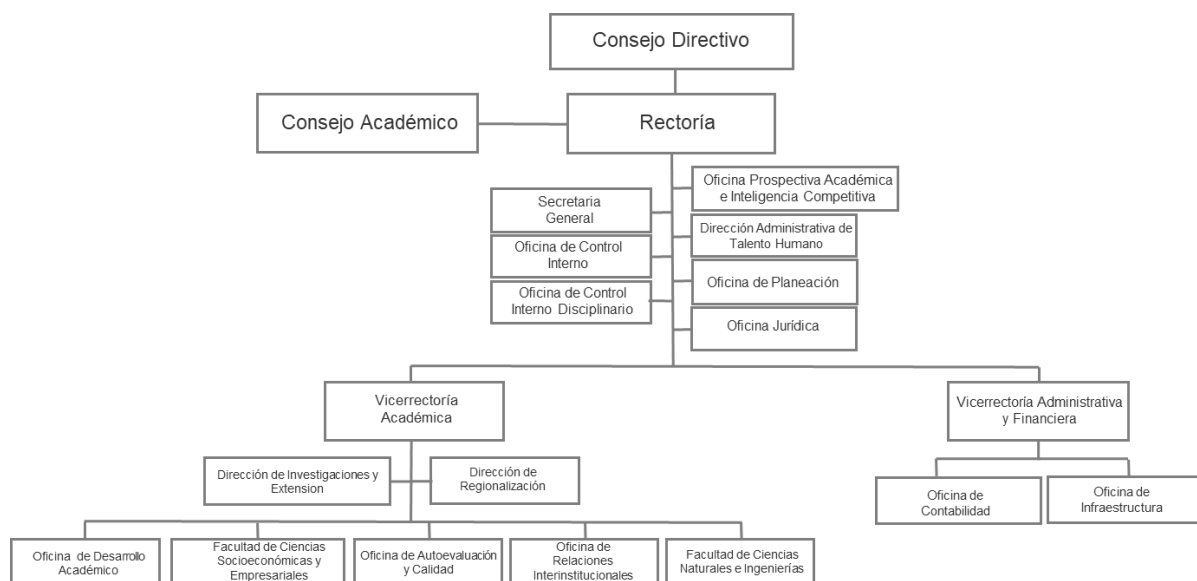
Consejo Directivo

Consejo Académico

Rectoría

Oficina Prospectiva Académica e Inteligencia Competitiva

Secretaria General

Dirección Administrativa de Talento Humano

Oficina de Control Interno

Oficina de Planeación

Oficina de Control Interno Disciplinario

Oficina Jurídica

Vicerrectoría Académica

Vicerrectoría Administrativa y Financiera

Dirección de Investigaciones y Extension

Dirección de Regionalización

Oficina de Contabilidad

Oficina de Infraestructura

Oficina de Desarrollo Académico

Facultad de Ciencias Socioeconómicas y Empresariales

Oficina de Autoevaluación y Calidad

Oficina de Relaciones Interinstitucionales

Facultad de Ciencias Naturales e Ingenierías